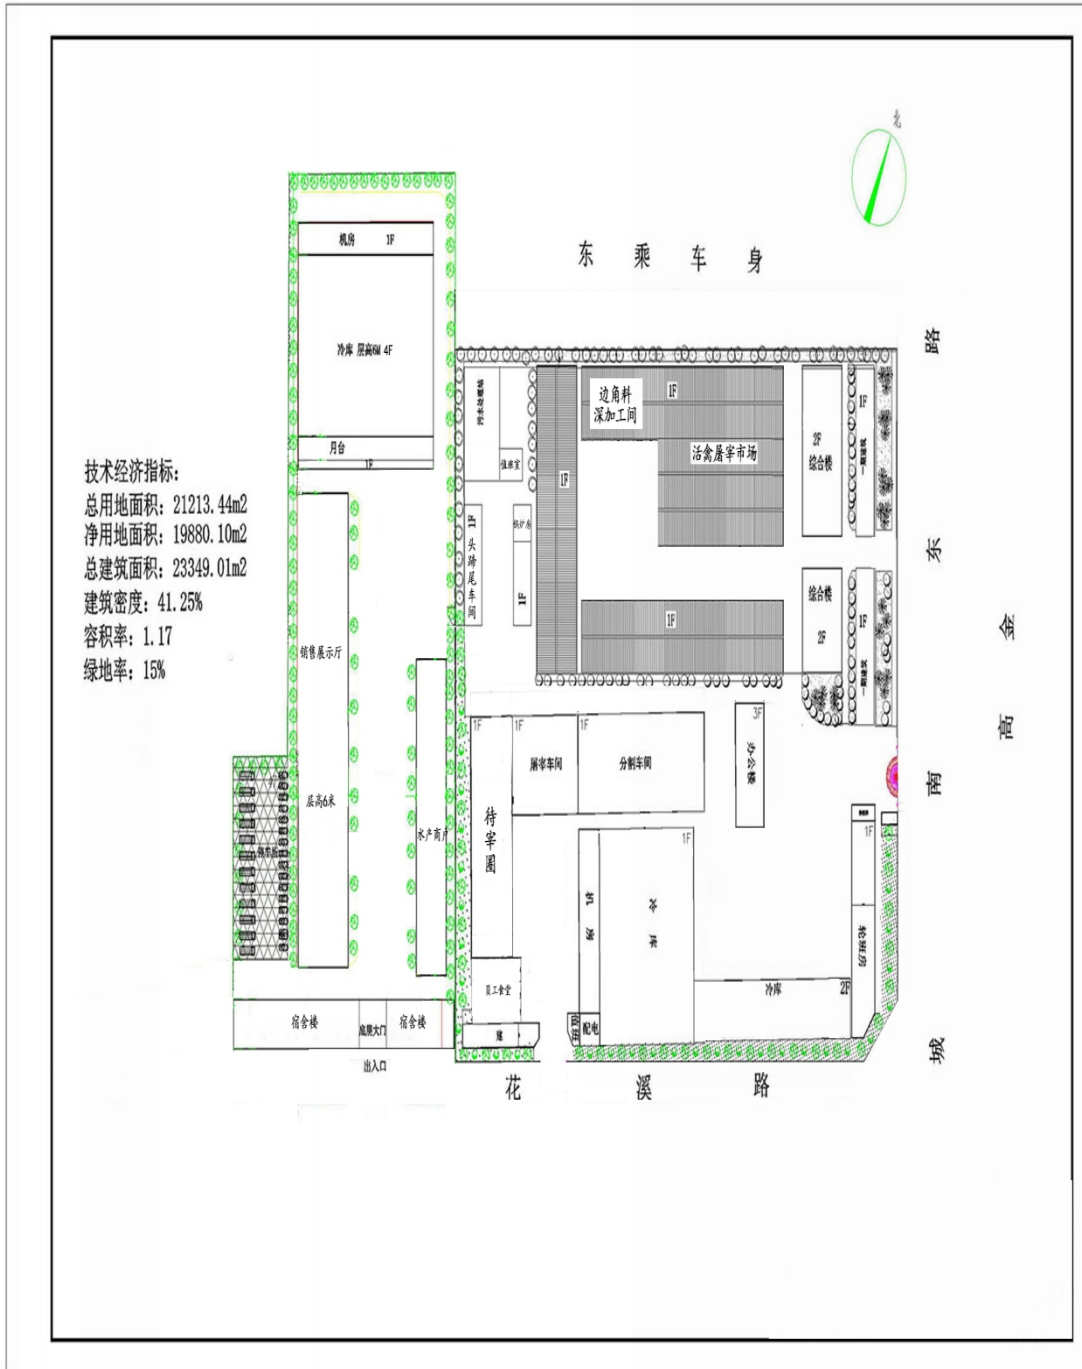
北

东 乘 车 身

路

东

金

高

南

城

花 溪 路

技术经济指标：
总用地面积：21213.44m2
净用地面积：19880.10m2
总建筑面积：23349.01m2
建筑密度：41.25%
容积率：1.17
绿地率：15%

机房 1F

冷库 层高6M 4F

月台

1F

销售展示厅

层高6米

停车场

水产商行

宿舍楼

底层大门

宿舍楼

出入口

污水处理站

值班室

1F 头蹄尾车间

锅炉房

1F

1F

边角料深加工间

1F

活禽屠宰市场

1F

2F 综合楼

1F

综合楼 2F

1F

1F

1F 待宰圈

员工食堂

1F 屠宰车间

1F 分割车间

3F 办公楼

1F

冷库

2F

冷库

配电

1F

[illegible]